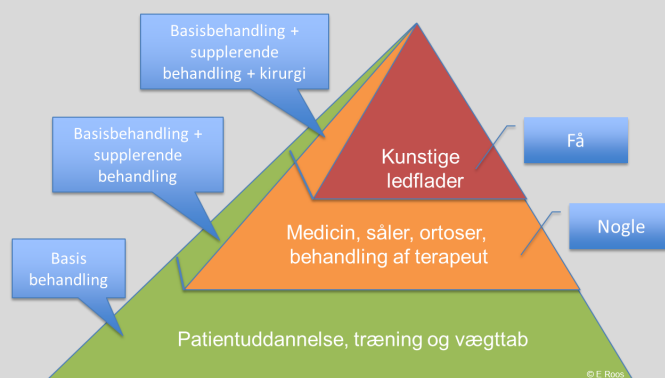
Basisbehandling + supplerende behandling + kirurgi

Basisbehandling + supplerende behandling

Basis behandling

Kunstige ledflader

Få

Medicin, såler, ortoser, behandling af terapeut

Nogle

Patientuddannelse, træning og vægttab

© E Roos